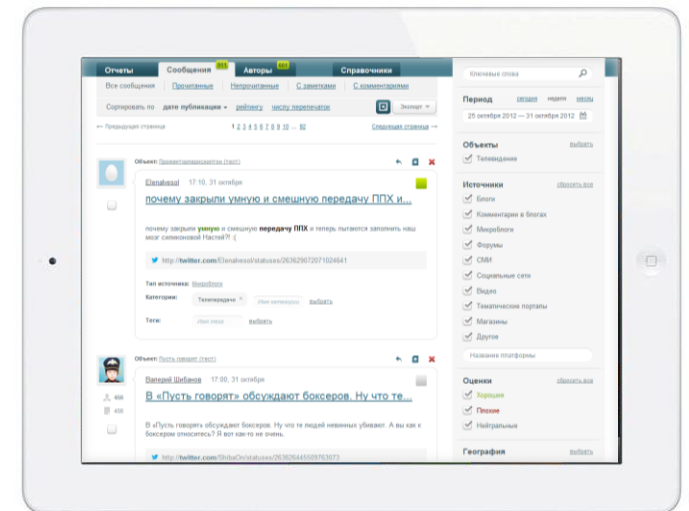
Отчеты | Сообщения 211 | Авторы 211 | Справочники

Все сообщения | Прочитанные | Непрочитанные | С заметками | С комментариями

Сортировать по дате публикации рейтингу числу перепечаток

Экспорт

← Предыдущая страница 1 2 3 4 5 6 7 8 9 10 ... 92 Следующая страница →

Объект: Телевидение (тест)

Elenalesol 17:10, 31 октября

почему закрыли умную и смешную передачу ППХ и...

почему закрыли умную и смешную передачу ППХ и теперь пытаются заполнить наш мозг силиконовой Настей?! :(

http://twitter.com/Elenalesol/statuses/263629072071024641

Тип источника: Микроблоги

Категории: Телепередача | Имя категории | выбрать

Теги: Имя тега | выбрать

Объект: Пусть говорят (тест)

Валерий Шибанов 17:00, 31 октября

В «Пусть говорят» обсуждают боксеров. Ну что те...

В «Пусть говорят» обсуждают боксеров. Ну что те людей невинных убивают. А вы как к боксерам относитесь? Я вот как-то не очень.

http://twitter.com/ShibaOn/statuses/263626445509763073

406
406

Ключевые слова

Период сегодня неделя месяц

25 октября 2012 — 31 октября 2012

Объекты выбрать

Телевидение

Источники сбросить все

Блоги
Комментарии в блогах
Микроблоги
Форумы
СМИ
Социальные сети
Видео
Тематические порталы
Магазины
Другое

Название платформы

Оценки сбросить все

Хорошие
Плохие
Нейтральные

География выбрать